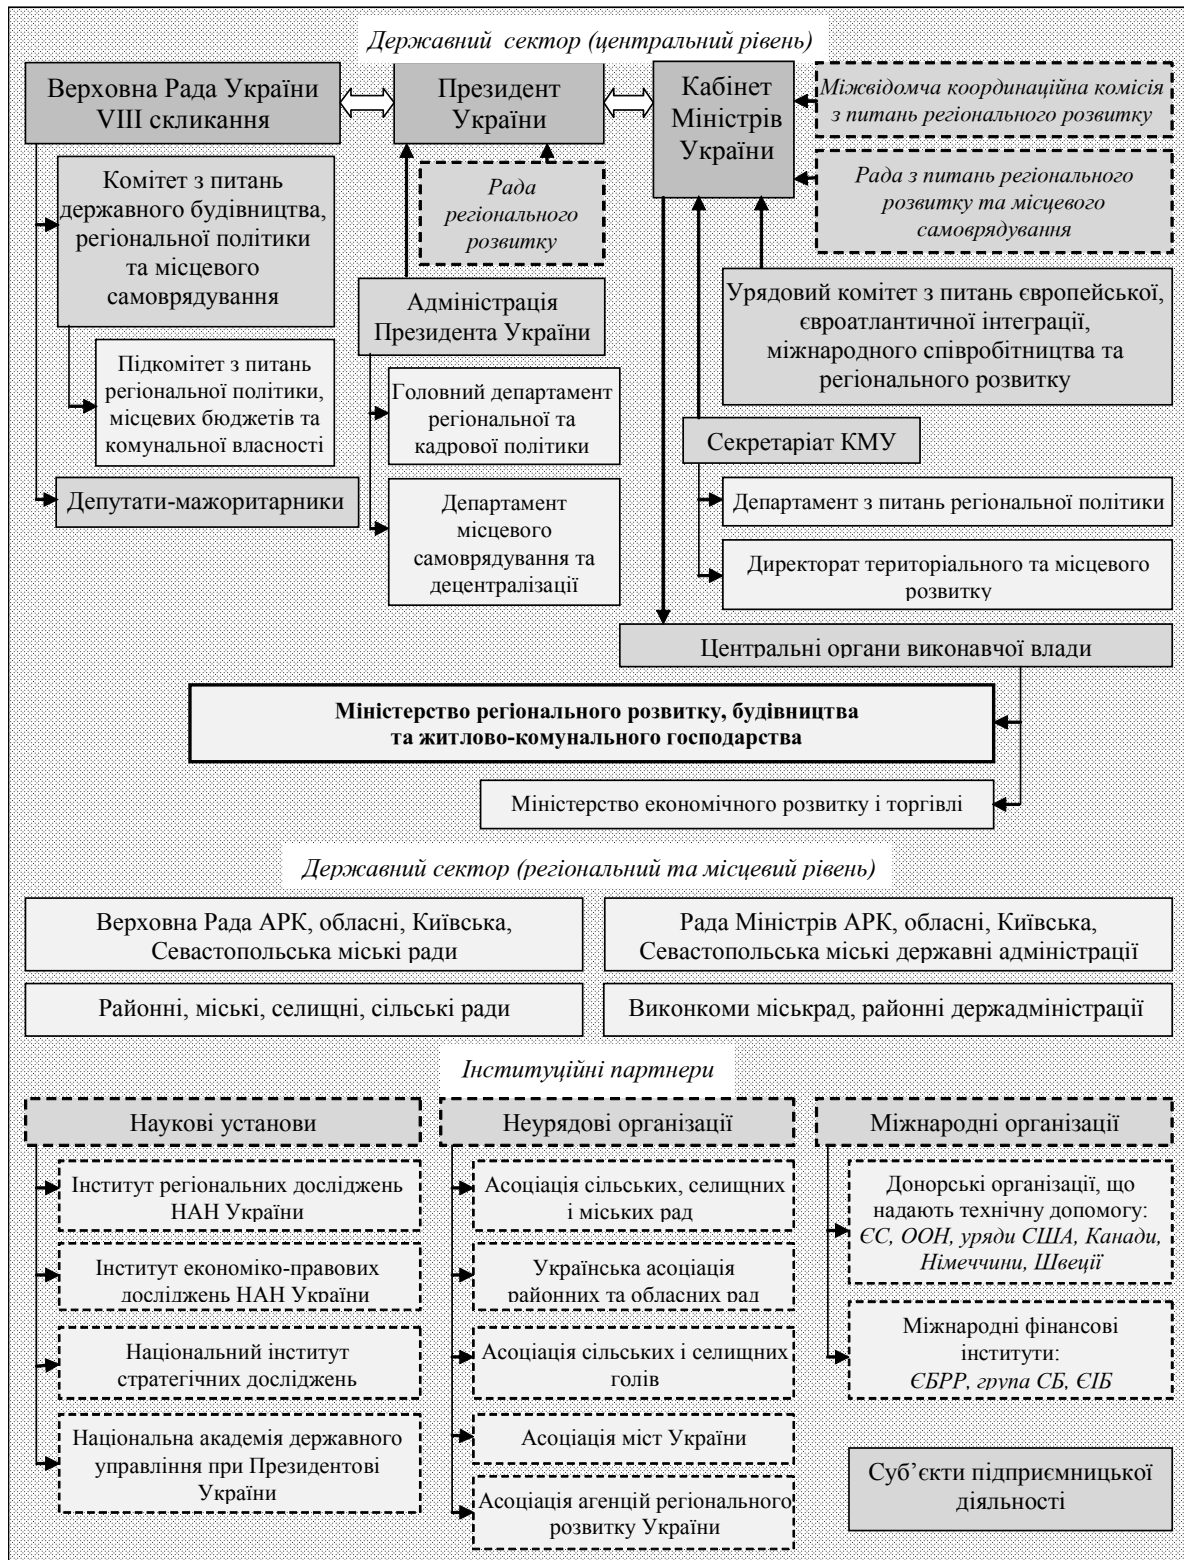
Державний сектор (центральний рівень)

Верховна Рада України VIII скликання

Президент України

Кабінет Міністрів України

Міжвідомча координаційна комісія з питань регіонального розвитку

Рада з питань регіонального розвитку та місцевого самоврядування

Комітет з питань державного будівництва, регіональної політики та місцевого самоврядування

Рада регіонального розвитку

Адміністрація Президента України

Урядовий комітет з питань європейської, євроатлантичної інтеграції, міжнародного співробітництва та регіонального розвитку

Підкомітет з питань регіональної політики, місцевих бюджетів та комунальної власності

Головний департамент регіональної та кадрової політики

Секретаріат КМУ

Депутати-мажоритарники

Департамент місцевого самоврядування та децентралізації

Департамент з питань регіональної політики

Директорат територіального та місцевого розвитку

Центральні органи виконавчої влади

**Міністерство регіонального розвитку, будівництва та житлово-комунального господарства**

Міністерство економічного розвитку і торгівлі

Державний сектор (регіональний та місцевий рівень)

Верховна Рада АРК, обласні, Київська, Севастопольська міські ради

Рада Міністрів АРК, обласні, Київська, Севастопольська міські державні адміністрації

Районні, міські, селищні, сільські ради

Виконкоми міськрад, районні держадміністрації

Інституційні партнери

Наукові установи

Інститут регіональних досліджень НАН України

Інститут економіко-правових досліджень НАН України

Національний інститут стратегічних досліджень

Національна академія державного управління при Президентові України

Неурядові організації

Асоціація сільських, селищних і міських рад

Українська асоціація районних та обласних рад

Асоціація сільських і селищних голів

Асоціація міст України

Асоціація агенцій регіонального розвитку України

Міжнародні організації

Донорські організації, що надають технічну допомогу: ЄС, ООН, уряди США, Канади, Німеччини, Швеції

Міжнародні фінансові інститути: ЄБРР, група СБ, ЄІБ

Суб’єкти підприємницької діяльності